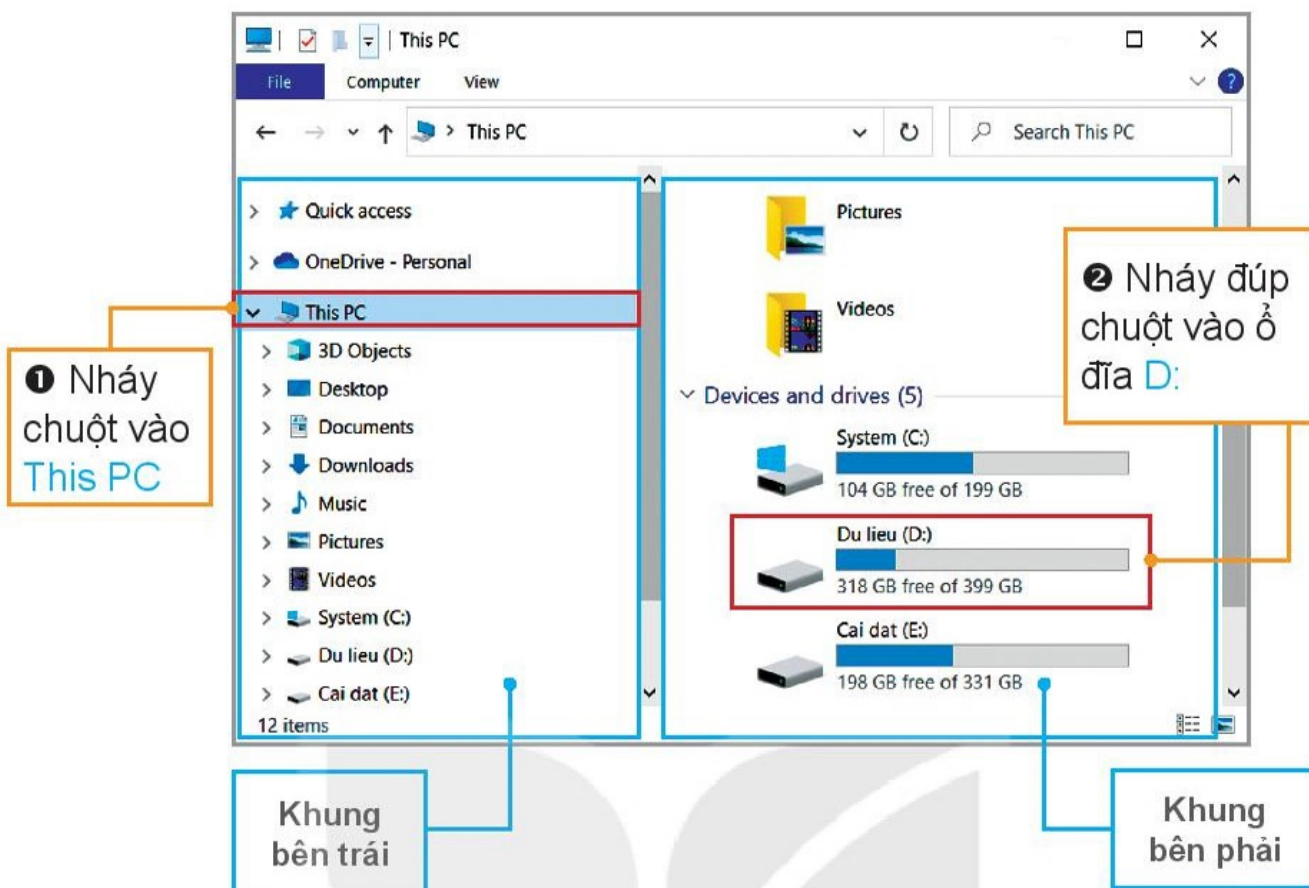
This PC

File Computer View

This PC

Search This PC

Quick access

OneDrive - Personal

This PC

3D Objects

Desktop

Documents

Downloads

Music

Pictures

Videos

System (C:)

Du lieu (D:)

Cai dat (E:)

12 items

Pictures

Videos

Devices and drives (5)

System (C:)
104 GB free of 199 GB

Du lieu (D:)
318 GB free of 399 GB

Cai dat (E:)
198 GB free of 331 GB

❶ Nháy chuột vào This PC

❷ Nháy đúp chuột vào ổ đĩa D:

Khung bên trái

Khung bên phải